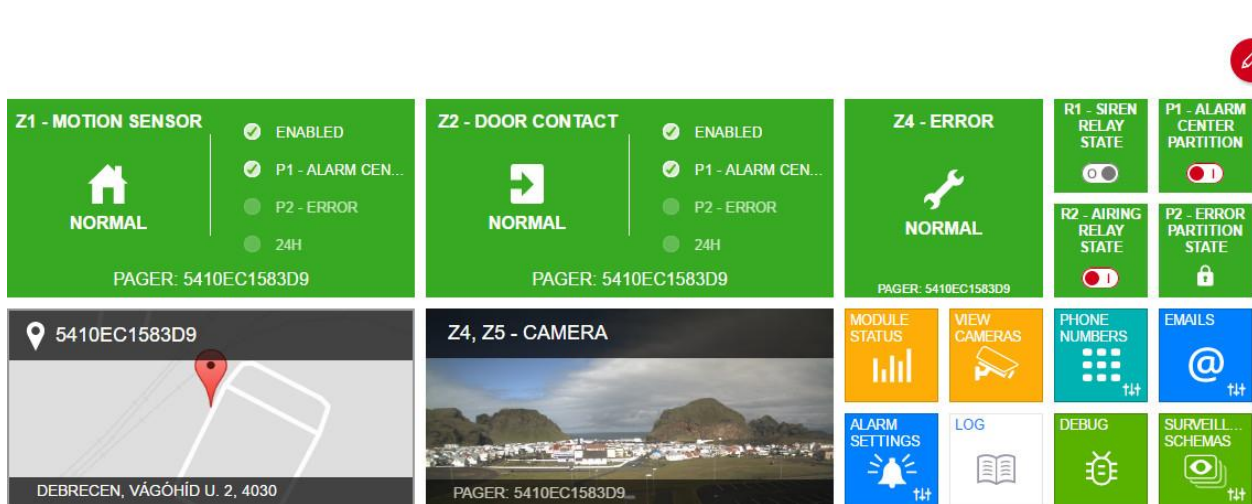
Z1 - MOTION SENSOR
NORMAL
ENABLED
P1 - ALARM CEN...
P2 - ERROR
24H
PAGER: 5410EC1583D9

Z2 - DOOR CONTACT
NORMAL
ENABLED
P1 - ALARM CEN...
P2 - ERROR
24H
PAGER: 5410EC1583D9

Z4 - ERROR
NORMAL
PAGER: 5410EC1583D9

R1 - SIREN RELAY STATE

P1 - ALARM CENTER PARTITION

R2 - AIRING RELAY STATE

P2 - ERROR PARTITION STATE

5410EC1583D9
DEBRECEN, VÁGÓHÍD U. 2, 4030

Z4, Z5 - CAMERA
PAGER: 5410EC1583D9...

MODULE STATUS

VIEW CAMERAS

PHONE NUMBERS

EMAILS

ALARM SETTINGS

LOG

DEBUG

SURVEILL... SCHEMAS